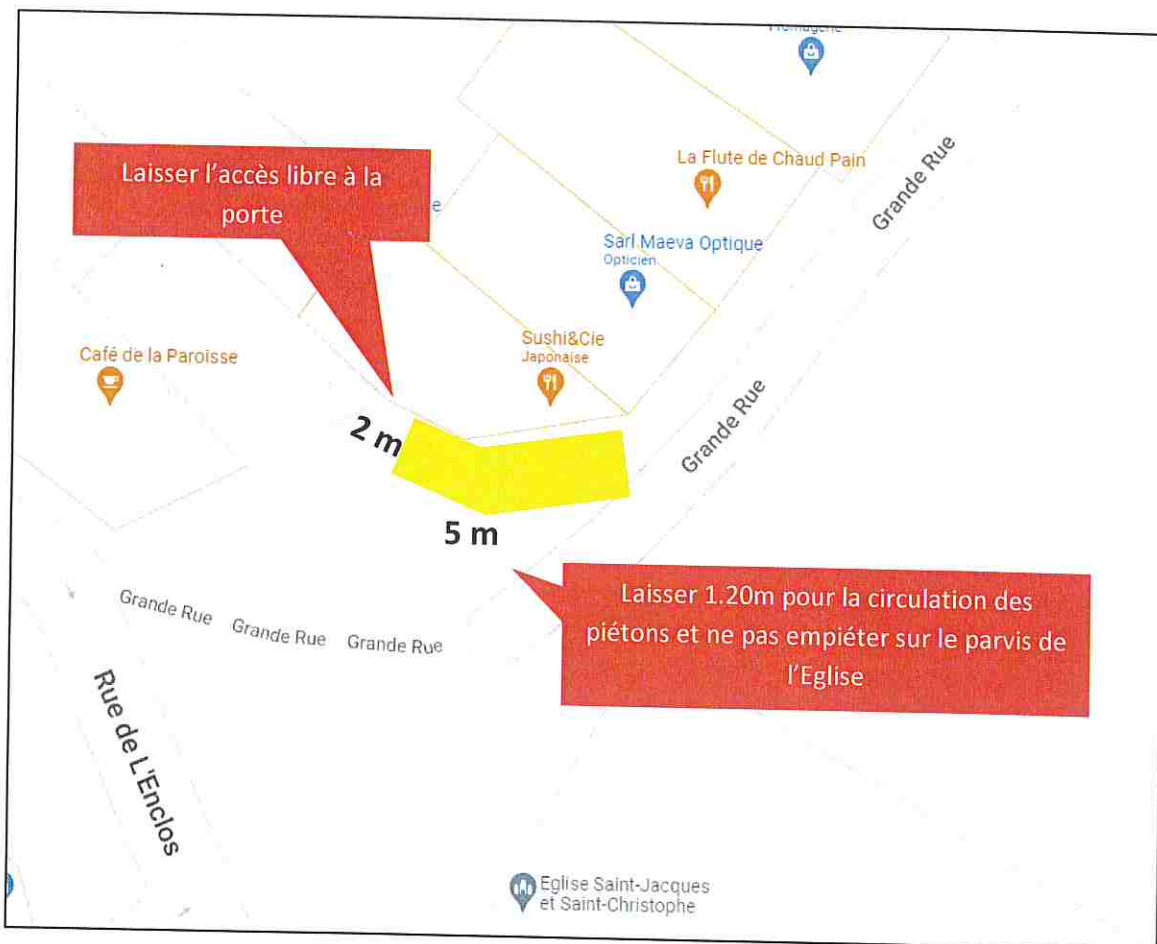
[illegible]

Laisser l'accès libre à la porte

La Flute de Chaud Pain

Grande Rue

Sarl Maeva Optique
Opticien

Café de la Paroisse

Sushi&Cie
Japonaise

2 m

Grande Rue

5 m

Laisser 1.20m pour la circulation des piétons et ne pas empiéter sur le parvis de l'Eglise

Grande Rue Grande Rue Grande Rue

Rue de L'Enclos

Eglise Saint-Jacques et Saint-Christophe